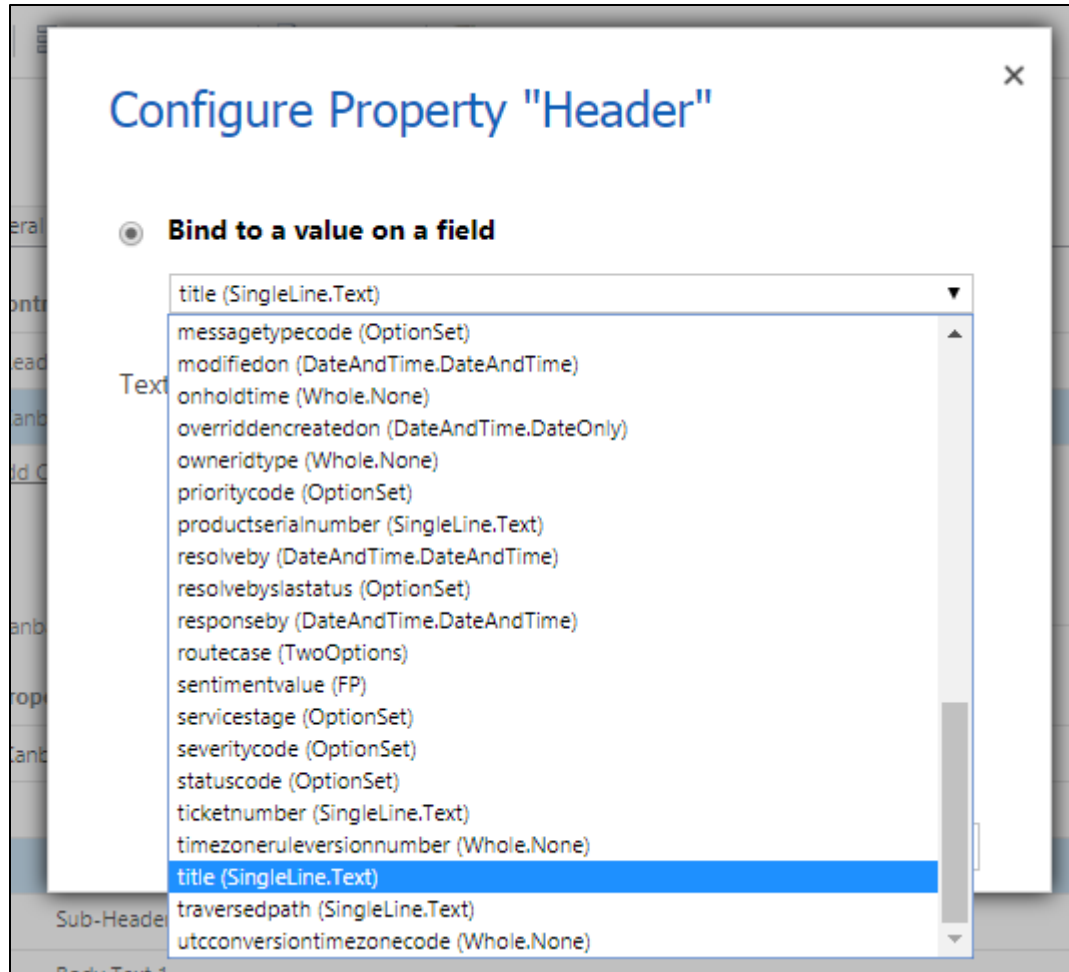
Configure Property "Header"

×

Bind to a value on a field

title (SingleLine.Text)

Text

messagetypecode (OptionSet)
modifiedon (DateAndTime.DateAndTime)
onholdtime (Whole.None)
overriddencreatedon (DateAndTime.DateOnly)
owneridtype (Whole.None)
prioritycode (OptionSet)
productserialnumber (SingleLine.Text)
resolveby (DateAndTime.DateAndTime)
resolvebyslastatus (OptionSet)
responseby (DateAndTime.DateAndTime)
routecase (TwoOptions)
sentimentvalue (FP)
servicestage (OptionSet)
severitycode (OptionSet)
statuscode (OptionSet)
ticketnumber (SingleLine.Text)
timezoneruleversionnumber (Whole.None)
title (SingleLine.Text)
traversedpath (SingleLine.Text)
utcconversiontimezonecode (Whole.None)

Sub-Header